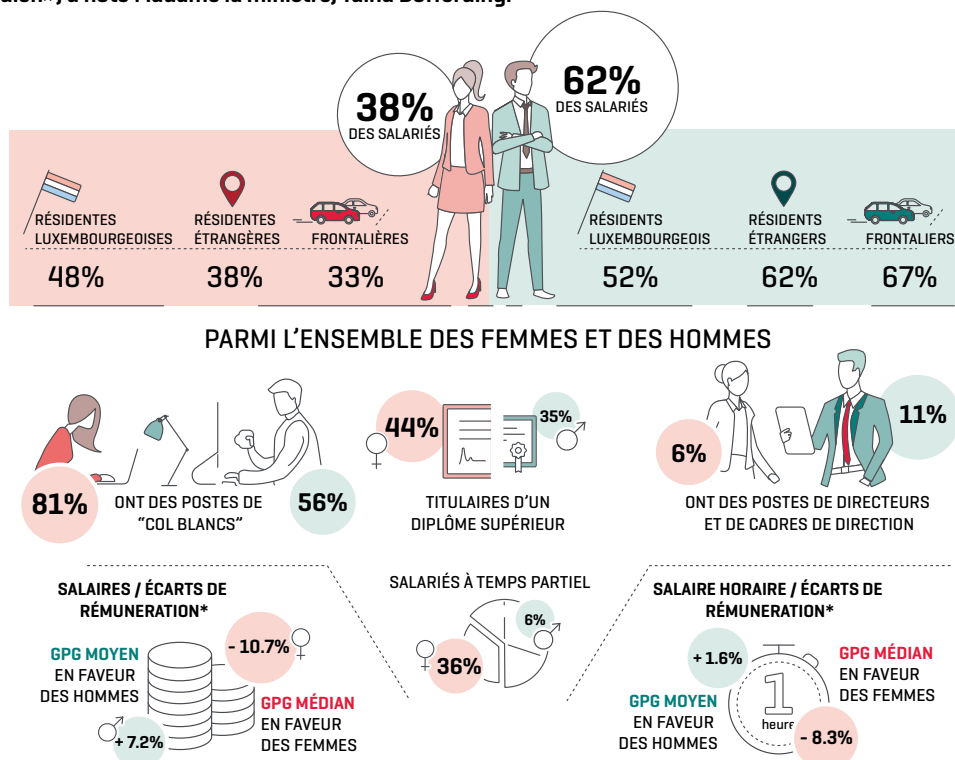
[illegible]», a noté Madame la ministre, Taina Bofferding.

38%
DES SALARIÉS

62%
DES SALARIÉS

RÉSIDENTES LUXEMBOURGEOISES
48%

RÉSIDENTES ÉTRANGÈRES
38%

FRONTALIÈRES
33%

RÉSIDENTS LUXEMBOURGEOIS
52%

RÉSIDENTS ÉTRANGERS
62%

FRONTALIERS
67%

PARMI L'ENSEMBLE DES FEMMES ET DES HOMMES

81%
ONT DES POSTES DE "COL BLANCS"
56%

44%
35%
TITULAIRES D'UN DIPLÔME SUPÉRIEUR

6%
11%
ONT DES POSTES DE DIRECTEURS ET DE CADRES DE DIRECTION

SALAIRES / ÉCARTS DE RÉMUNERATION*

GPG MOYEN EN FAVEUR DES HOMMES
- 10.7%
GPG MÉDIAN EN FAVEUR DES FEMMES
+ 7.2%

SALARIÉS À TEMPS PARTIEL
6%
36%

SALAIRE HORAIRE / ÉCARTS DE RÉMUNERATION*

+ 1.6%
GPG MÉDIAN EN FAVEUR DES FEMMES
GPG MOYEN EN FAVEUR DES HOMMES
1
heure
- 8.3%